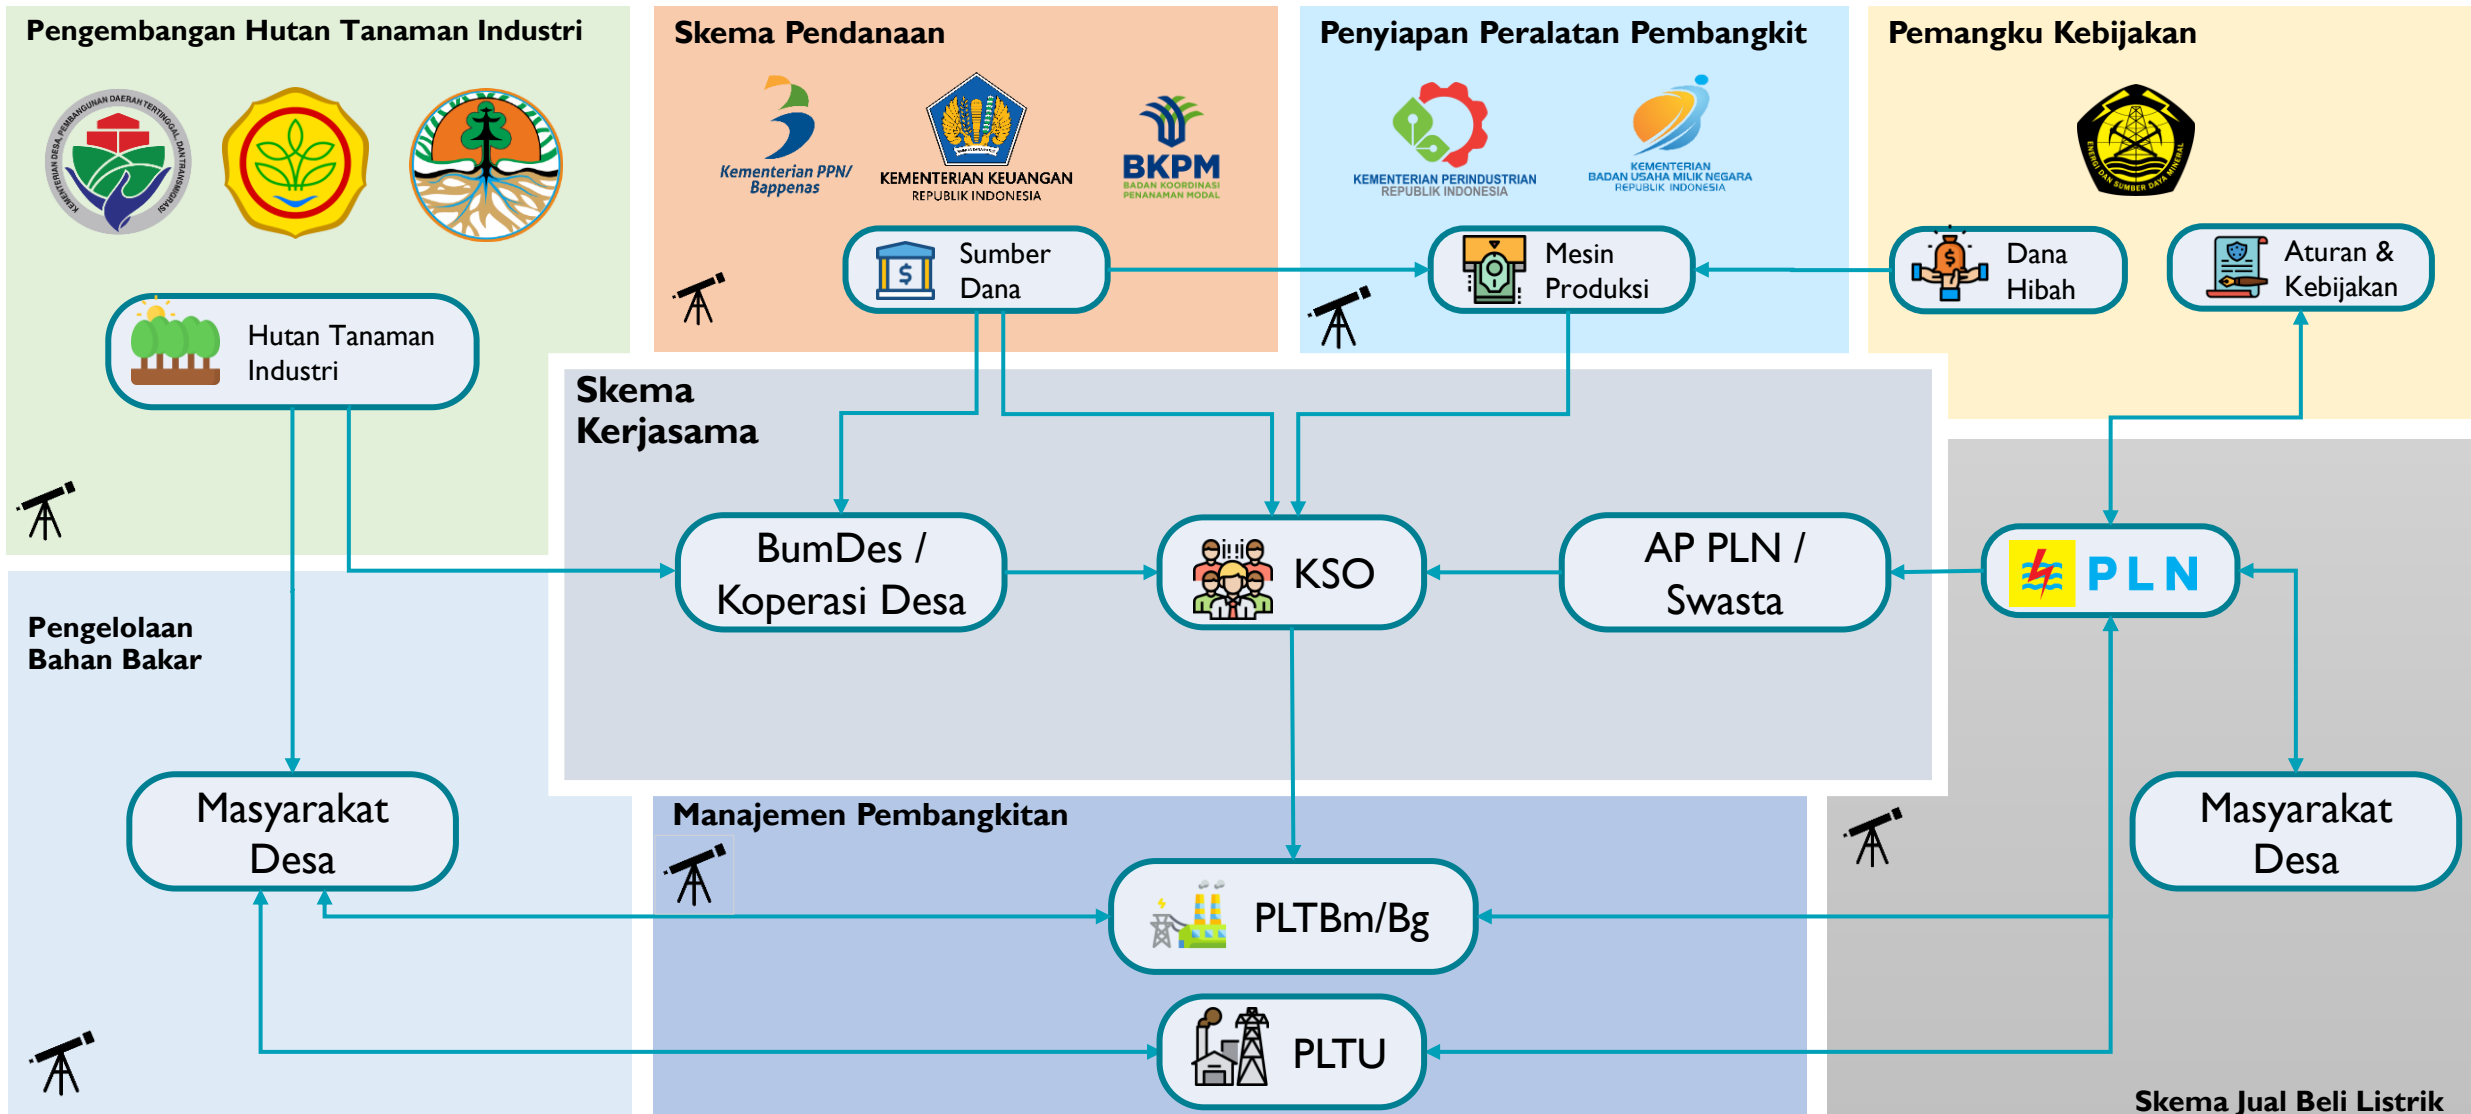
Pengembangan Hutan Tanaman Industri

Skema Pendanaan

Kementerian PPN/ Bappenas

KEMENTERIAN KEUANGAN REPUBLIK INDONESIA

BKPM BADAN KOORDINASI PENANAMAN MODAL

Penyiapan Peralatan Pembangkit

KEMENTERIAN PERINDUSTRIAN REPUBLIK INDONESIA

KEMENTERIAN BADAN USAHA MILIK NEGARA REPUBLIK INDONESIA

Pemangku Kebijakan

Sumber Dana

Mesin Produksi

Dana Hibah

Aturan & Kebijakan

Hutan Tanaman Industri

Skema Kerjasama

BumDes / Koperasi Desa

KSO

AP PLN / Swasta

PLN

Pengelolaan Bahan Bakar

Masyarakat Desa

Manajemen Pembangkitan

PLTBm/Bg

PLTU

Masyarakat Desa

Skema Jual Beli Listrik